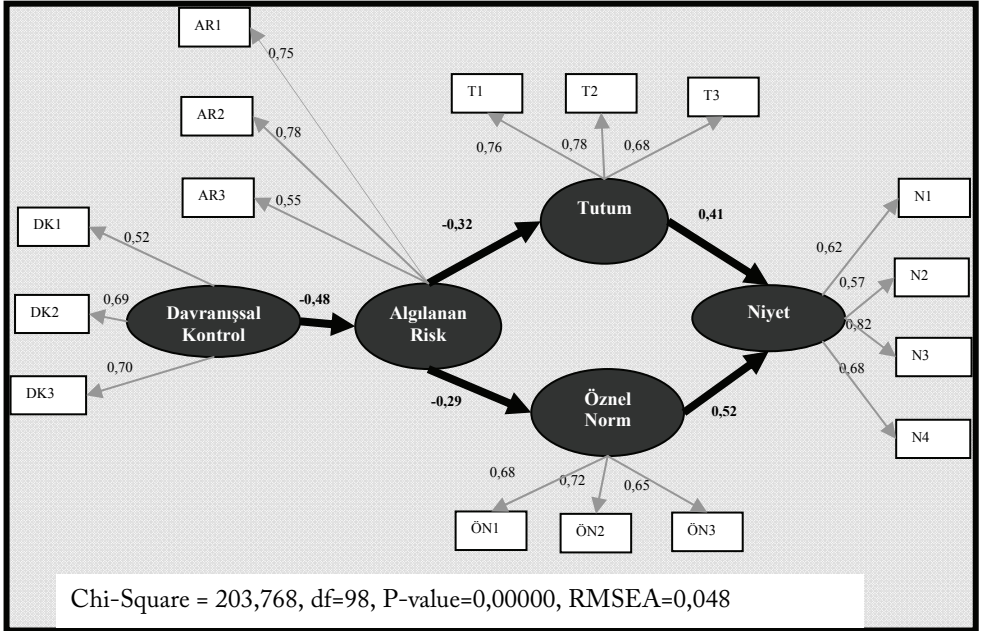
AR1
0,75
AR2
0,78
AR3
0,55
T1
T2
T3
0,76
0,78
0,68
DK1
0,52
DK2
0,69
DK3
0,70
Davranışsal Kontrol
-0,48
Algılanan Risk
-0,32
Tutum
0,41
-0,29
Öznel Norm
0,52
Niyet
N1
0,62
N2
0,57
0,82
N3
0,68
N4
0,68
0,72
0,65
ÖN1
ÖN2
ÖN3
Chi-Square = 203,768, df=98, P-value=0,00000, RMSEA=0,048